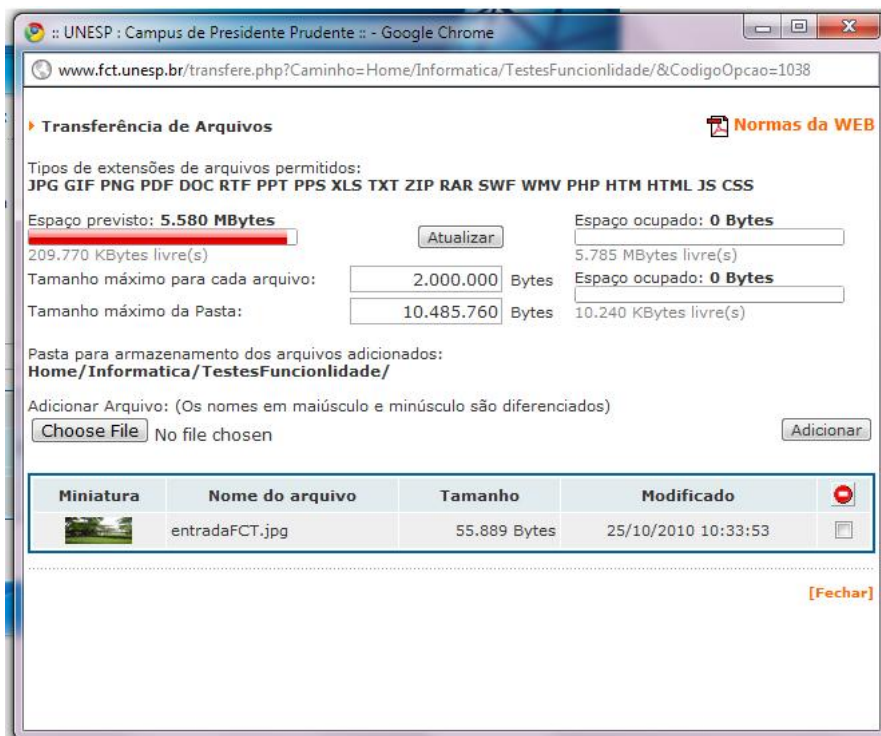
:: UNESP : Campus de Presidente Prudente :: - Google Chrome

www.fct.unesp.br/transfere.php?Caminho=Home/Informatica/TestesFuncionlidade/&CodigoOpcao=1038

Transferência de Arquivos

Normas da WEB

Tipos de extensões de arquivos permitidos:
JPG GIF PNG PDF DOC RTF PPT PPS XLS TXT ZIP RAR SWF WMV PHP HTM HTML JS CSS

Espaço previsto: 5.580 MBytes
209.770 KBytes livre(s)

Atualizar

Espaço ocupado: 0 Bytes
5.785 MBytes livre(s)

Tamanho máximo para cada arquivo: 2.000.000 Bytes

Espaço ocupado: 0 Bytes

Tamanho máximo da Pasta: 10.485.760 Bytes

10.240 KBytes livre(s)

Pasta para armazenamento dos arquivos adicionados:
Home/Informatica/TestesFuncionlidade/

Adicionar Arquivo: (Os nomes em maiúsculo e minúsculo são diferenciados)
Choose File No file chosen

Adicionar

| Miniatura | Nome do arquivo | Tamanho | Modificado | |
|---|---|---|---|---|
| | entradaFCT.jpg | 55.889 Bytes | 25/10/2010 10:33:53 | |

[Fechar]